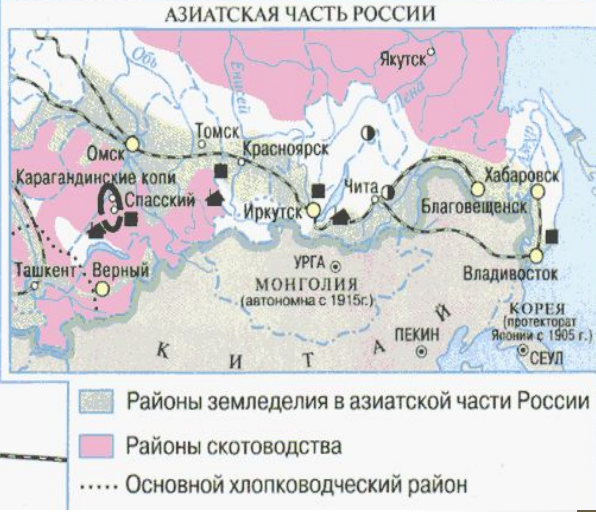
АЗИАТСКАЯ ЧАСТЬ РОССИИ

Обь
Енисей
Якутск
Лена
Томск
Омск
Красноярск
Карагандинские копи
Спасский
Иркутск
Чита
Хабаровск
Благовещенск
Ташкент
Верный
УРГА
МОНГОЛИЯ
(автономна с 1915г.)
Владивосток
КОРЕЯ
(протекторат Японии с 1905 г.)
ПЕКИН
СЕУЛ
К И Т А Й

Районы земледелия в азиатской части России
Районы скотоводства
Основной хлопководческий район